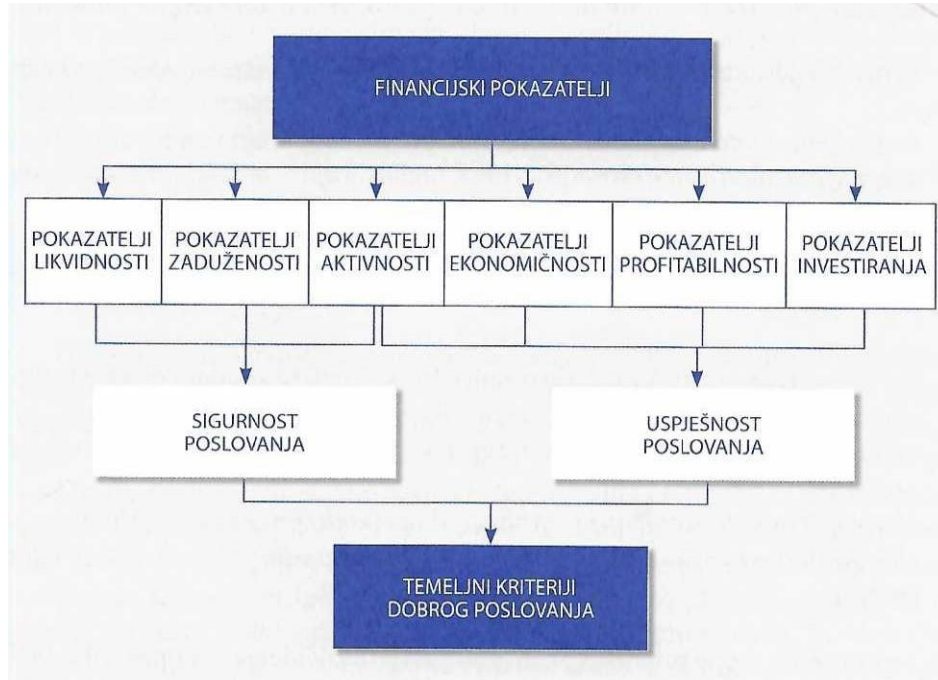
FINANCIJSKI POKAZATELJI

POKAZATELJI LIKVIDNOSTI

POKAZATELJI ZADUŽENOSTI

POKAZATELJI AKTIVNOSTI

POKAZATELJI EKONOMIČNOSTI

POKAZATELJI PROFITABILNOSTI

POKAZATELJI INVESTIRANJA

SIGURNOST POSLOVANJA

USPJEŠNOST POSLOVANJA

TEMELJNI KRITERIJI DOBROG POSLOVANJA